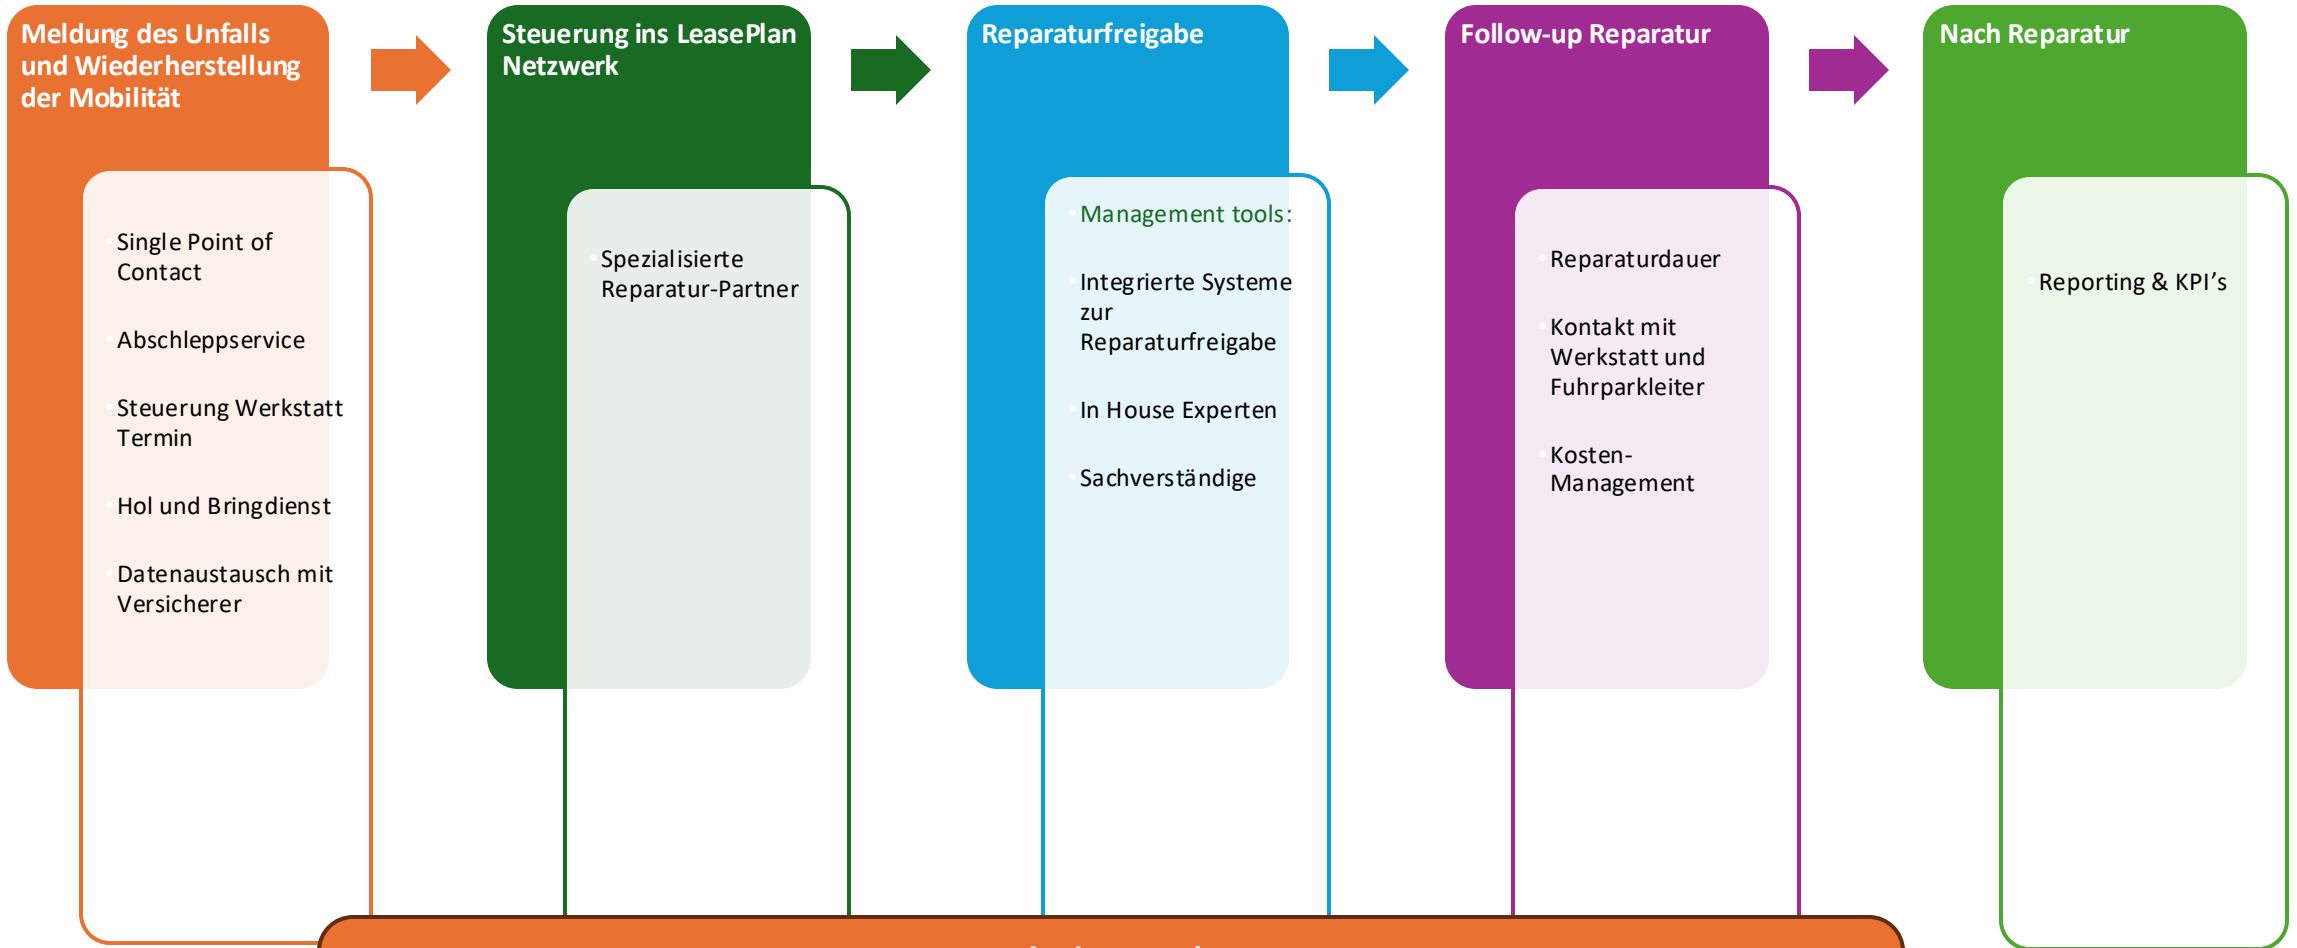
Meldung des Unfalls und Wiederherstellung der Mobilität

Single Point of Contact

Abschleppservice

Steuerung Werkstatt Termin

Hol und Bringdienst

Datenaustausch mit Versicherer

Steuerung ins LeasePlan Netzwerk

Spezialisierte Reparatur-Partner

Reparaturfreigabe

Management tools:

Integrierte Systeme zur Reparaturfreigabe

In House Experten

Sachverständige

Follow-up Reparatur

Reparaturdauer

Kontakt mit Werkstatt und Fuhrparkleiter

Kosten-Management

Nach Reparatur

Reporting & KPI’s

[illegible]